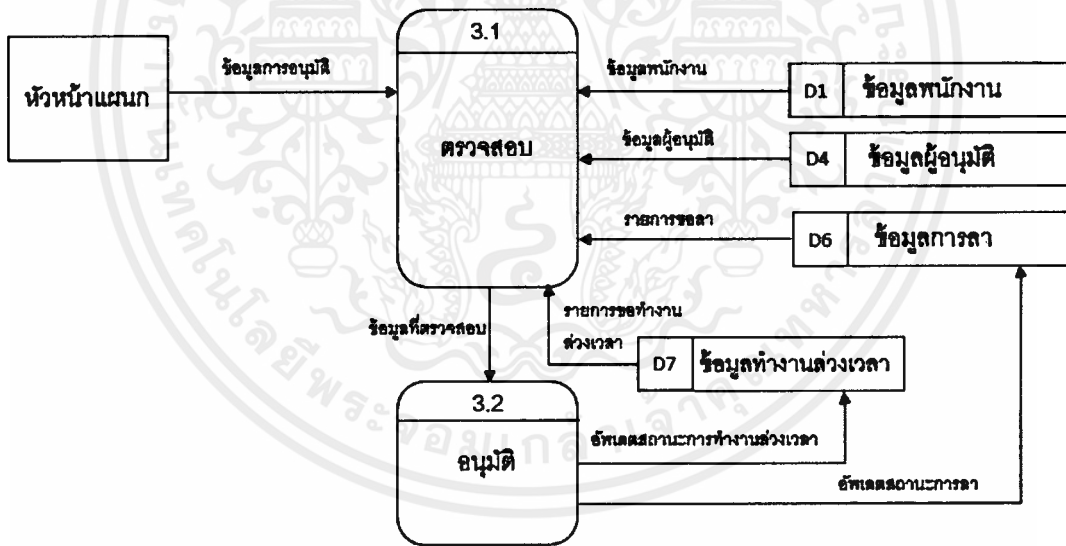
หัวหน้าแผนก

ข้อมูลการอนุมัติ

3.1

ตรวจสอบ

ข้อมูลพนักงาน

D1 ข้อมูลพนักงาน

ข้อมูลผู้อนุมัติ

D4 ข้อมูลผู้อนุมัติ

รายการขอลา

D6 ข้อมูลการลา

ข้อมูลที่ตรวจสอบ

รายการขอทำงานล่วงเวลา

D7 ข้อมูลทำงานล่วงเวลา

3.2

อนุมัติ

อัพเดตสถานะการทำงานล่วงเวลา

อัพเดตสถานะการลา